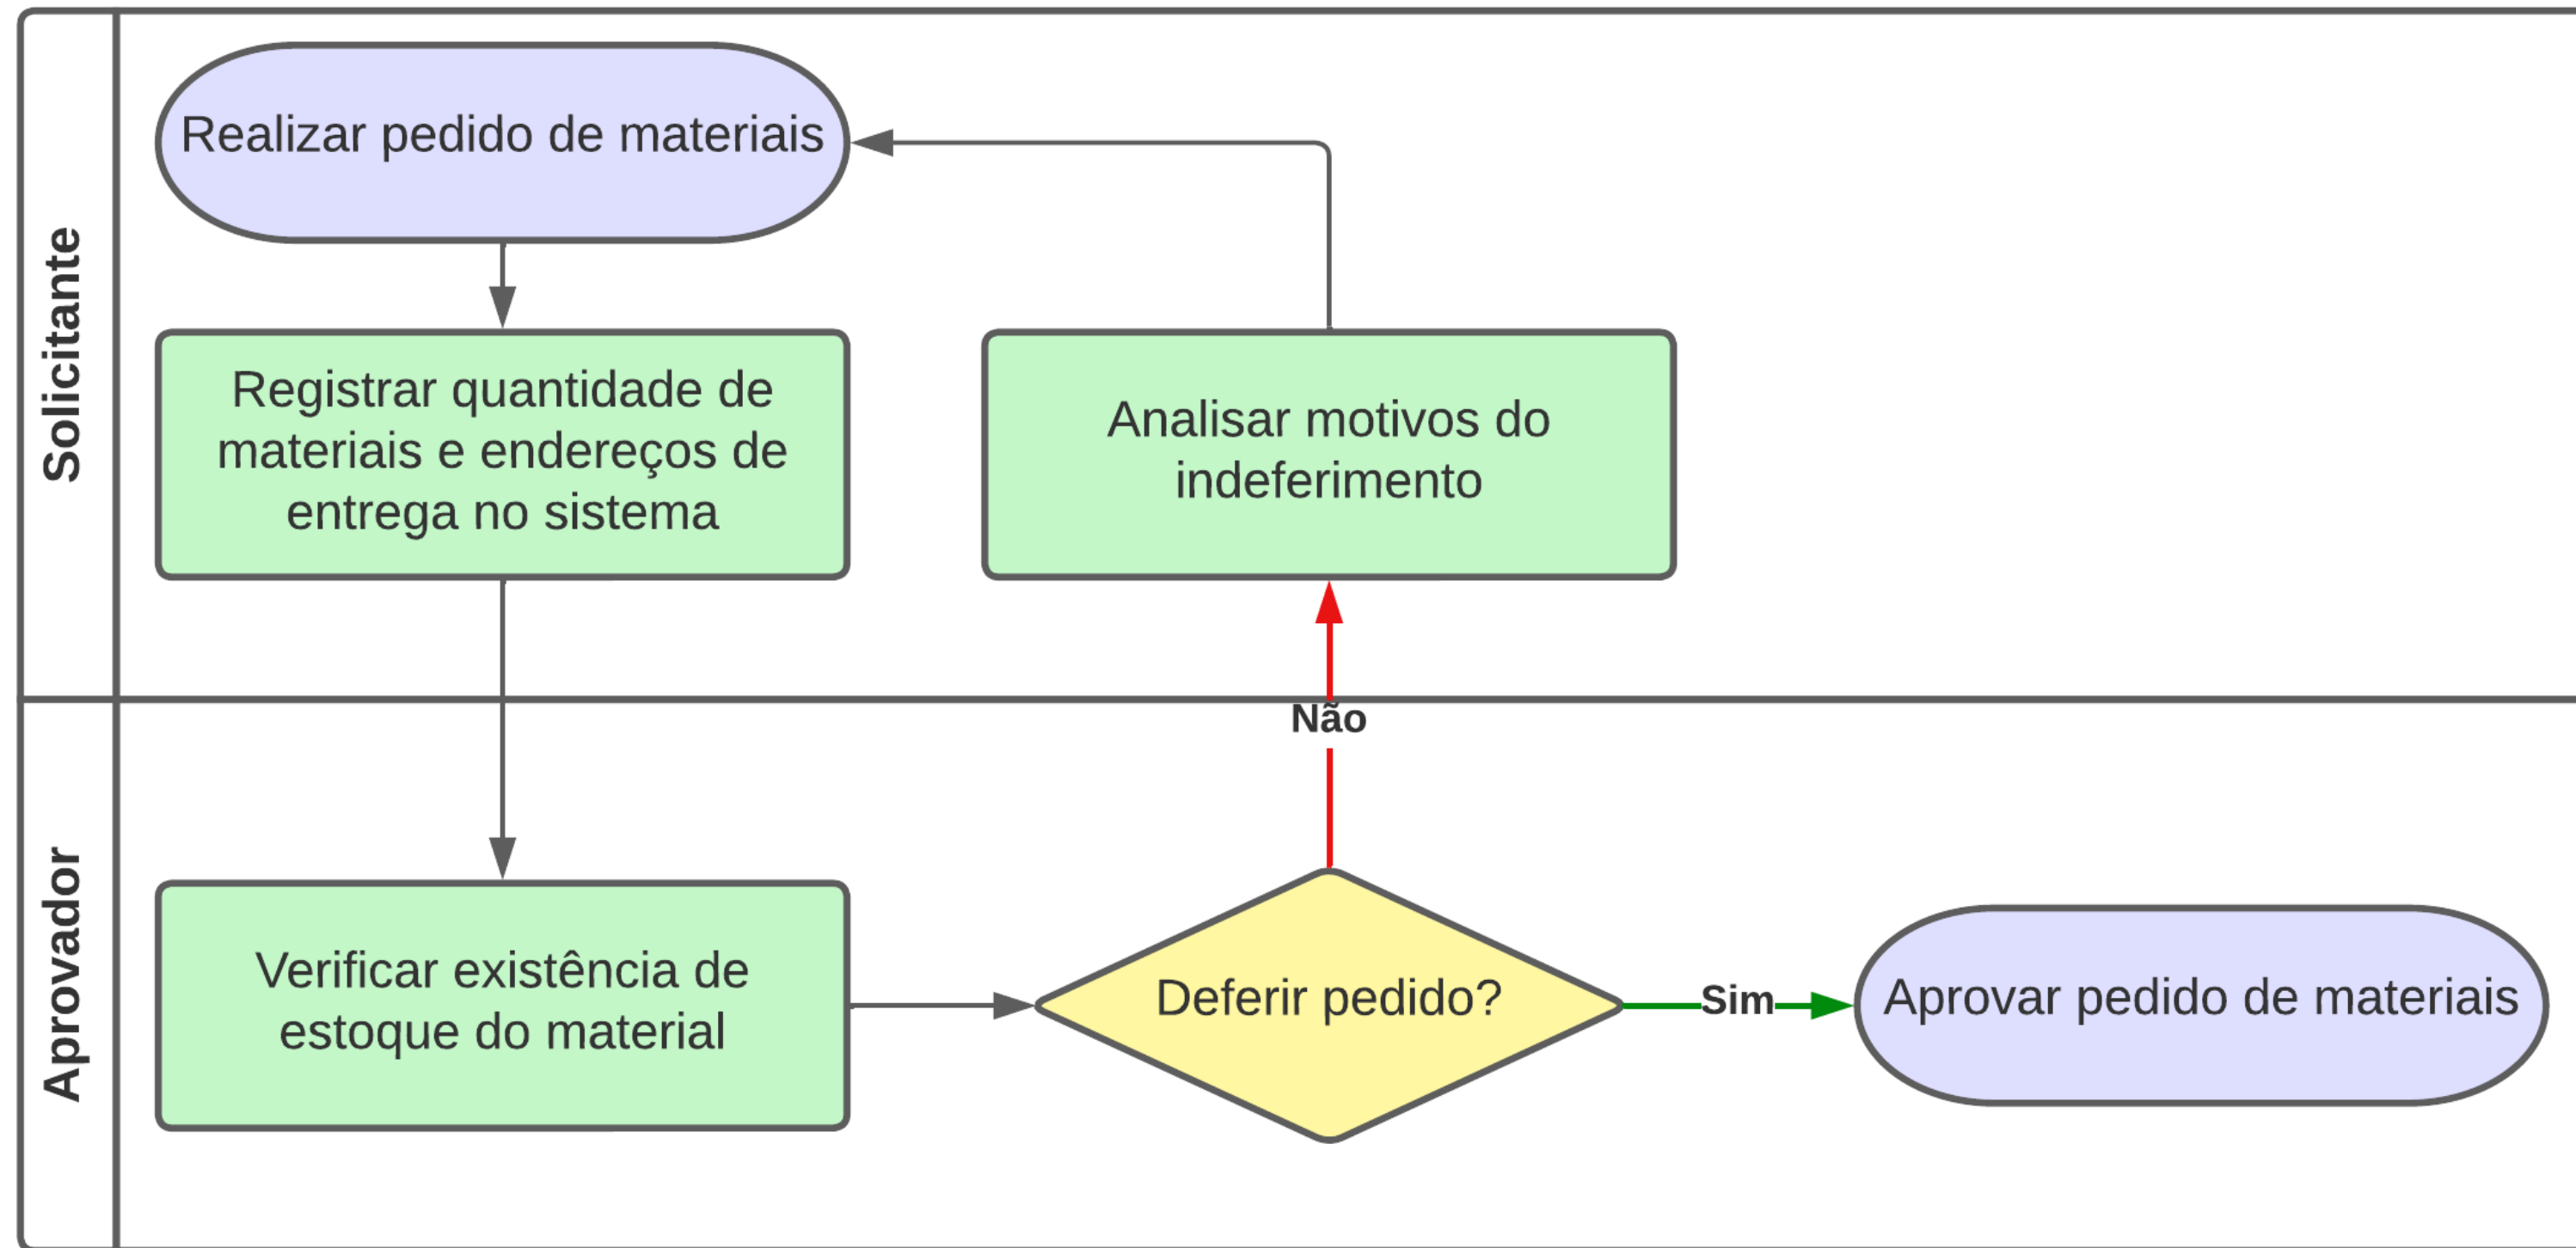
Solicitante

Realizar pedido de materiais

Registrar quantidade de materiais e endereços de entrega no sistema

Analisar motivos do indeferimento

Aprovador

Não

Verificar existência de estoque do material

Deferir pedido?

Sim

Aprovar pedido de materiais